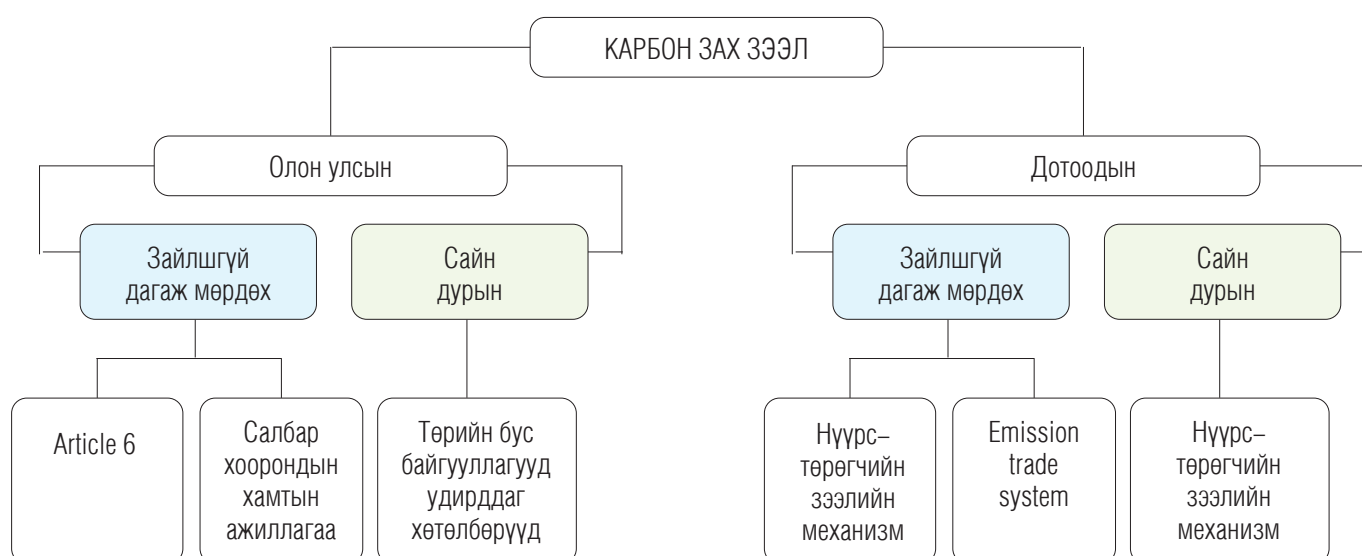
КАРБОН ЗАХ ЗЭЭЛ

Олон улсын

Зайлшгүй дагаж мөрдөх

Сайн дурын

Article 6

Салбар хоорондын хамтын ажиллагаа

Төрийн бус байгууллагууд удирддаг хөтөлбөрүүд

Дотоодын

Зайлшгүй дагаж мөрдөх

Сайн дурын

Нүүрс–төрөгчийн зээлийн механизм

Emission trade system

Нүүрс–төрөгчийн зээлийн механизм